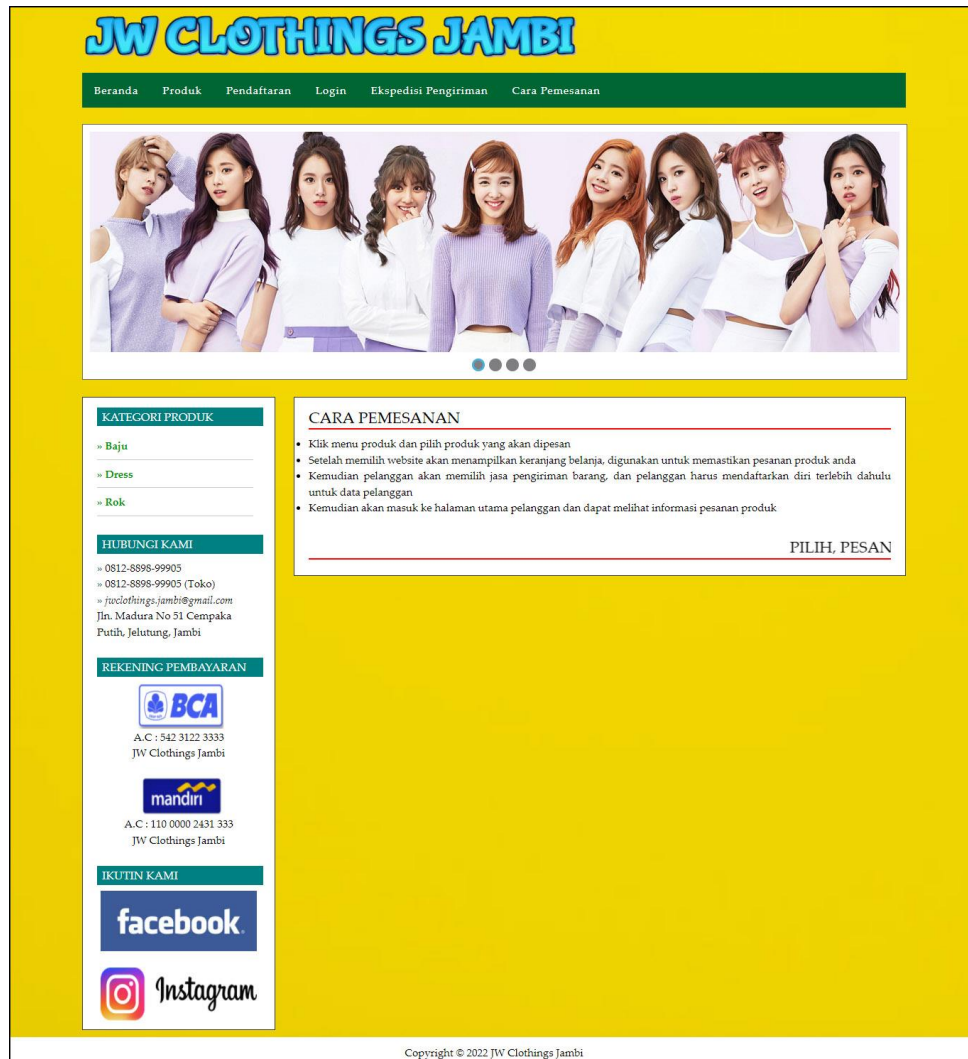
JW CLOTHINGS JAMBI

Beranda Produk Pendaftaran Login Ekspedisi Pengiriman Cara Pemesanan

KATEGORI PRODUK

» Baju

» Dress

» Rok

HUBUNGI KAMI

» 0812-8898-99905
» 0812-8898-99905 (Toko)
» jwclothings.jambi@gmail.com
Jln. Madura No 51 Cempaka Putih, Jelutung, Jambi

REKENING PEMBAYARAN

BCA

A.C : 542 3122 3333
JW Clothings Jambi

mandiri

A.C : 110 0000 2431 333
JW Clothings Jambi

IKUTIN KAMI

facebook

Instagram

CARA PEMESANAN

- Klik menu produk dan pilih produk yang akan dipesan
- Setelah memilih website akan menampilkan keranjang belanja, digunakan untuk memastikan pesanan produk anda
- Kemudian pelanggan akan memilih jasa pengiriman barang, dan pelanggan harus mendaftarkan diri terlebih dahulu untuk data pelanggan
- Kemudian akan masuk ke halaman utama pelanggan dan dapat melihat informasi pesanan produk

PILIH, PESAN

Copyright © 2022 JW Clothings Jambi